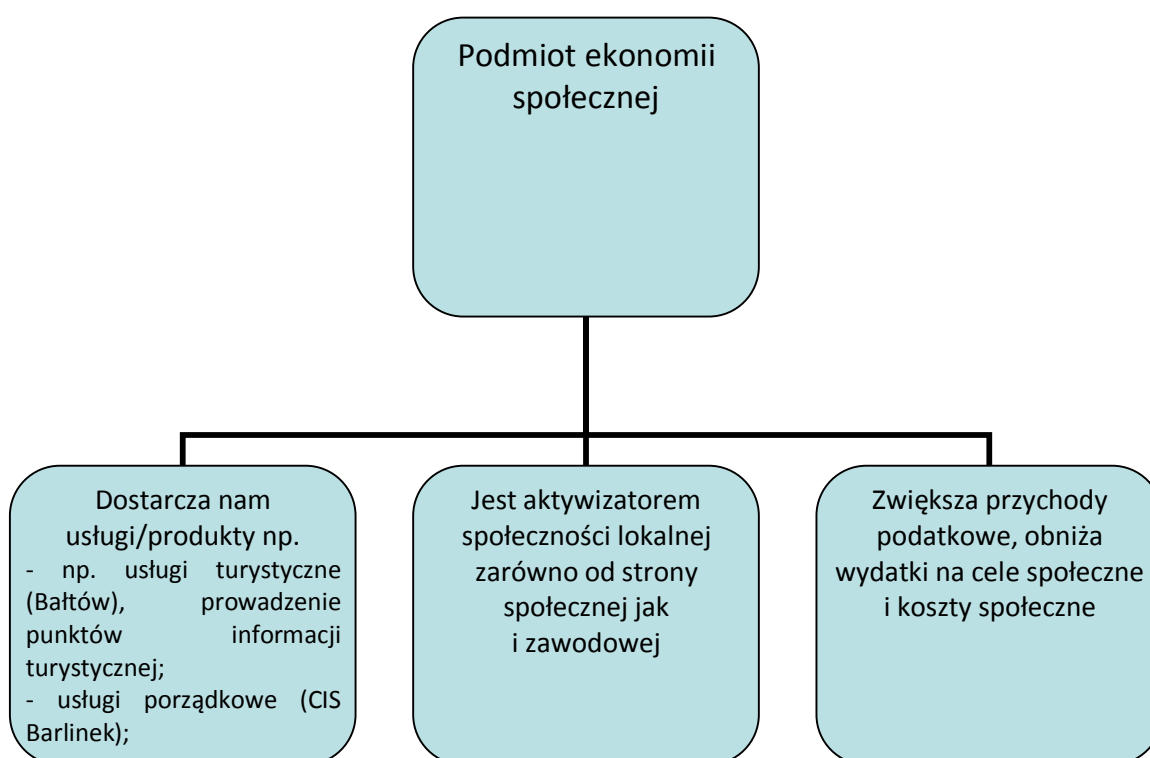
Podmiot ekonomii społecznej

Dostarcza nam usługi/produkty np.
- np. usługi turystyczne (Bałtów), prowadzenie punktów informacji turystycznej;
- usługi porządkowe (CIS Barlinek);

Jest aktywizatorem społeczności lokalnej zarówno od strony społecznej jak i zawodowej

Zwiększa przychody podatkowe, obniża wydatki na cele społeczne i koszty społeczne